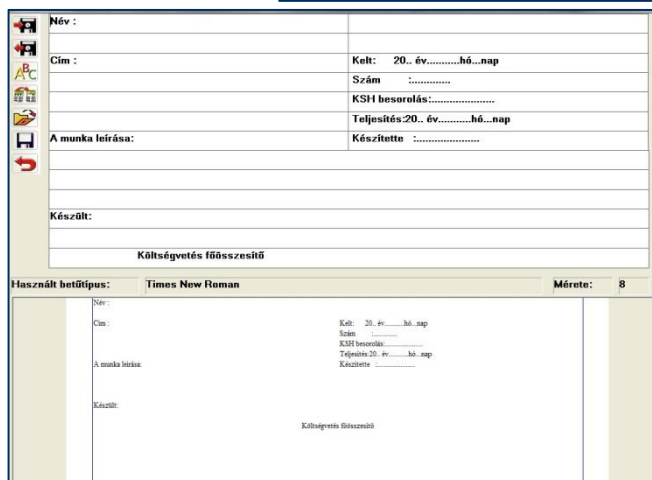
Név :

Cím :

Kelt: 20.. év...........hó...nap

Szám :............

KSH besorolás:.....................

Teljesítés:20.. év..........hó...nap

A munka leírása:

Készítette :.....................

Készült:

Költségvetés főösszesítő

Használt betűtípus: Times New Roman

Mérete: 8

Név :

Cím :

Kelt: 20.. év..........hó...nap

Szám :............

KSH besorolás:...................

Teljesítés:20.. év..........hó...nap

A munka leírása:

Készítette :...................

Készült:

Költségvetés főösszesítő